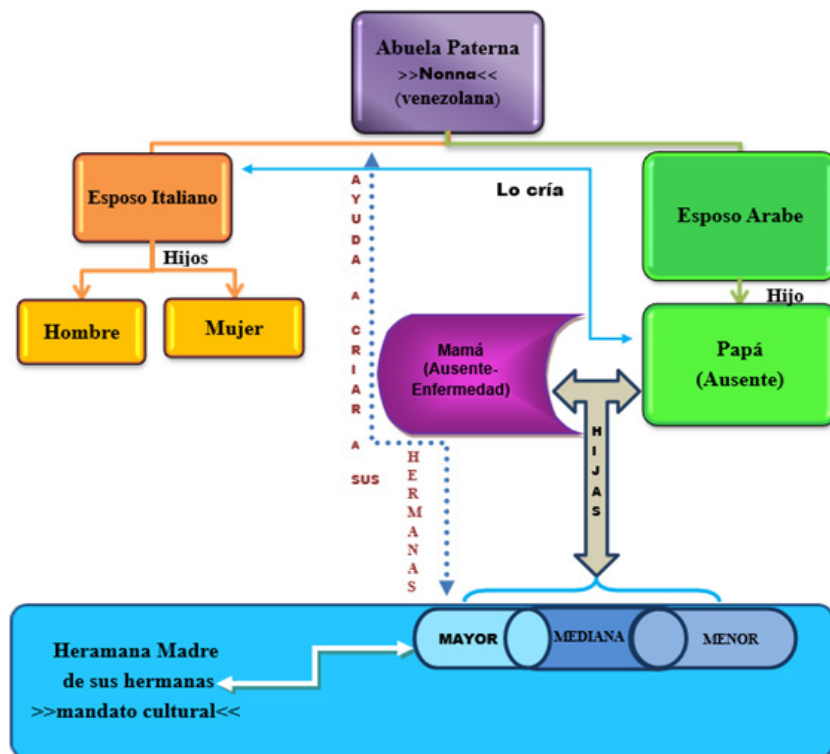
Abuela Paterna
>>Nonna<<
(venezolana)

Esposo Italiano

Lo cría

Esposo Arabe

Hijos

Hombre

Mujer

Hijo

AYUDA A CRIAR A SUS HERMANAS

Mamá
(Ausente-
Enfermedad)

Papá
(Ausente)

HIJAS

Heramana Madre
de sus hermanas
>>mandato cultural<<

MAYOR

MEDIANA

MENOR